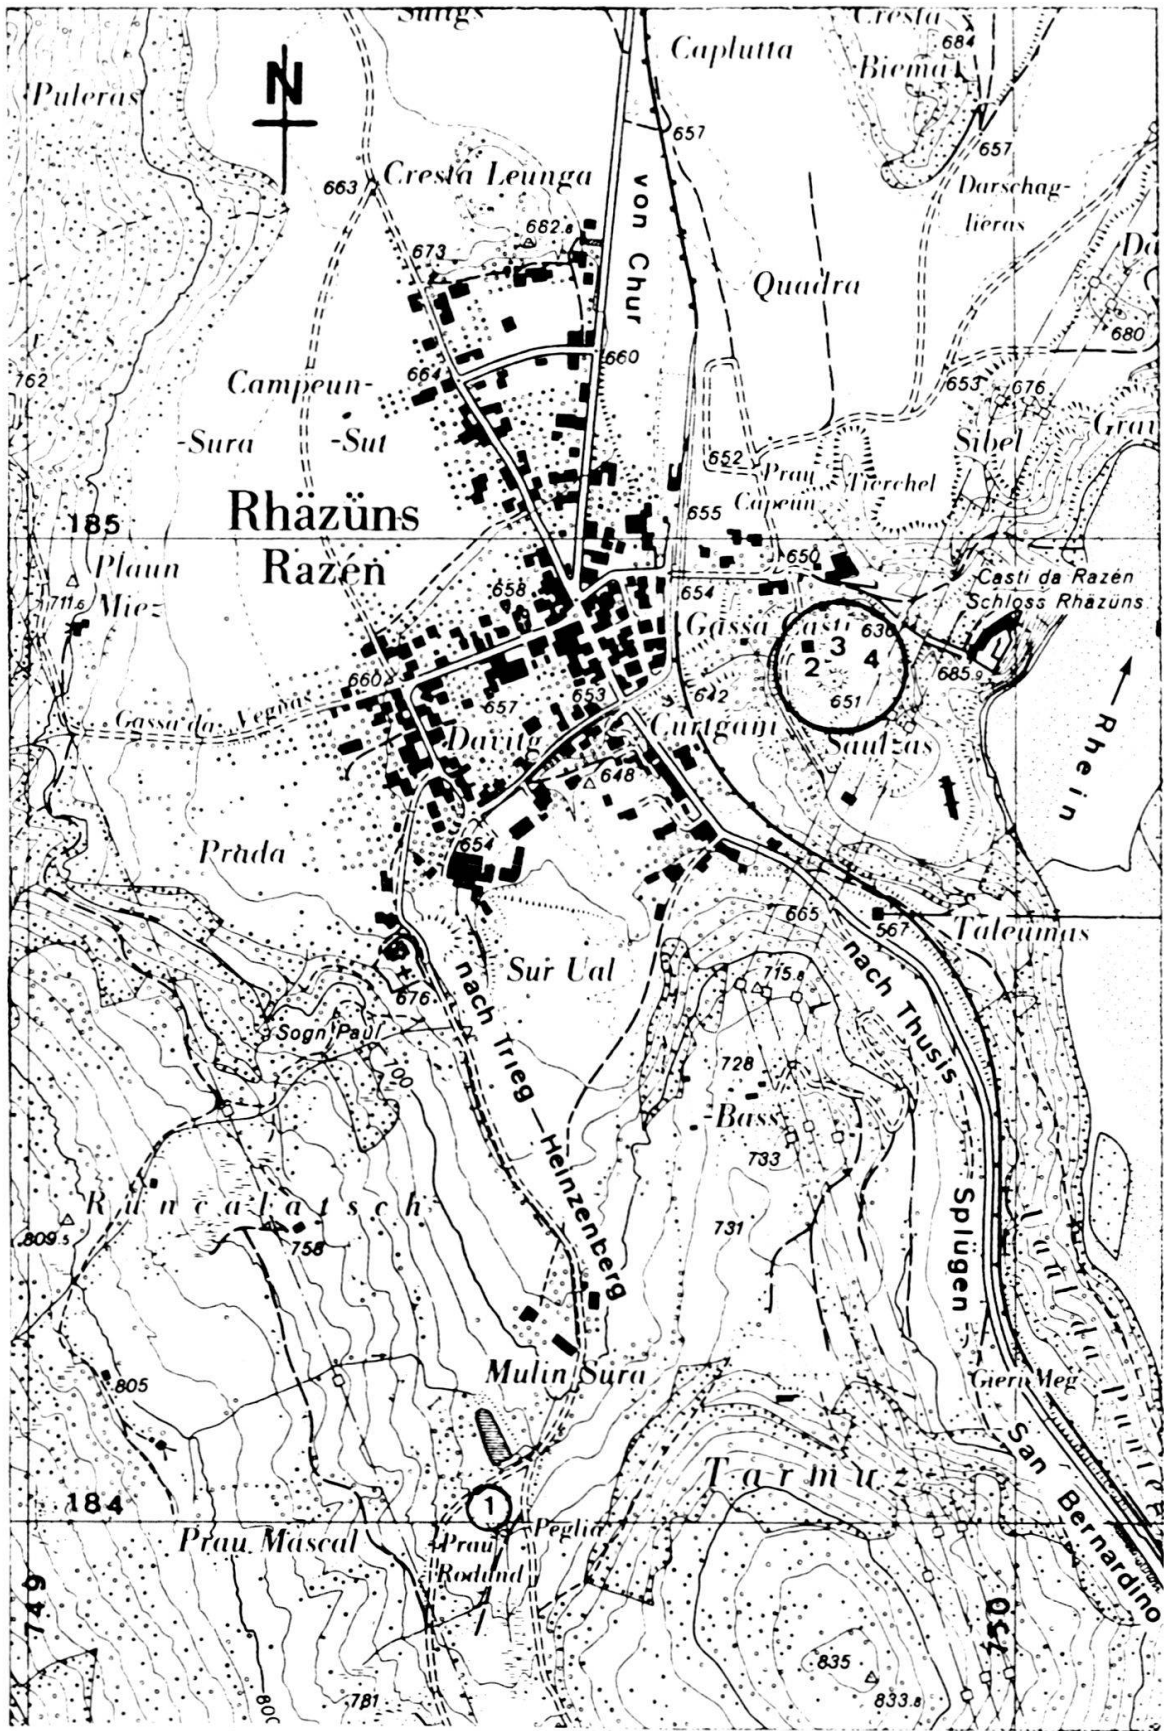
Sungs
Caplutta
Cresta
Biema
684
N
Puleras
657
657
663
Cresta Leunga
von Chur
Darschag-lieras
662.8
673
Da
Quadra
680
660
762
664
653
676
Campeun-
Gra
-Sura
-Sut
Sibel
652
Prau
Tierchel
Capeun
Rhäzüns
185
655
Razén
650
Plaun
Casti da Razén
Miez
654
Schloss Rhäzüns
711.6
658
Gassa Casti
630
3
2
4
660
685.9
653
642
Gassa da Vegnas
657
651
Rhein
Curtgin
Davig
Saulzas
648
654
Prada
665
567
Taleunas
Sur Ual
nach Thusis
nach Trieg — Heinzenberg
676
715.8
Sogn Paul
700
728
Bass
733
Runcalatsch
809.5
758
731
Splügen
Ual da Punt
Mulin Sura
Gieri Meg
805
San Bernardino
Tarmuz
1
184
Pegliä
Prau Mascal
Prau Rodund
749
750
835
833.8
781
800